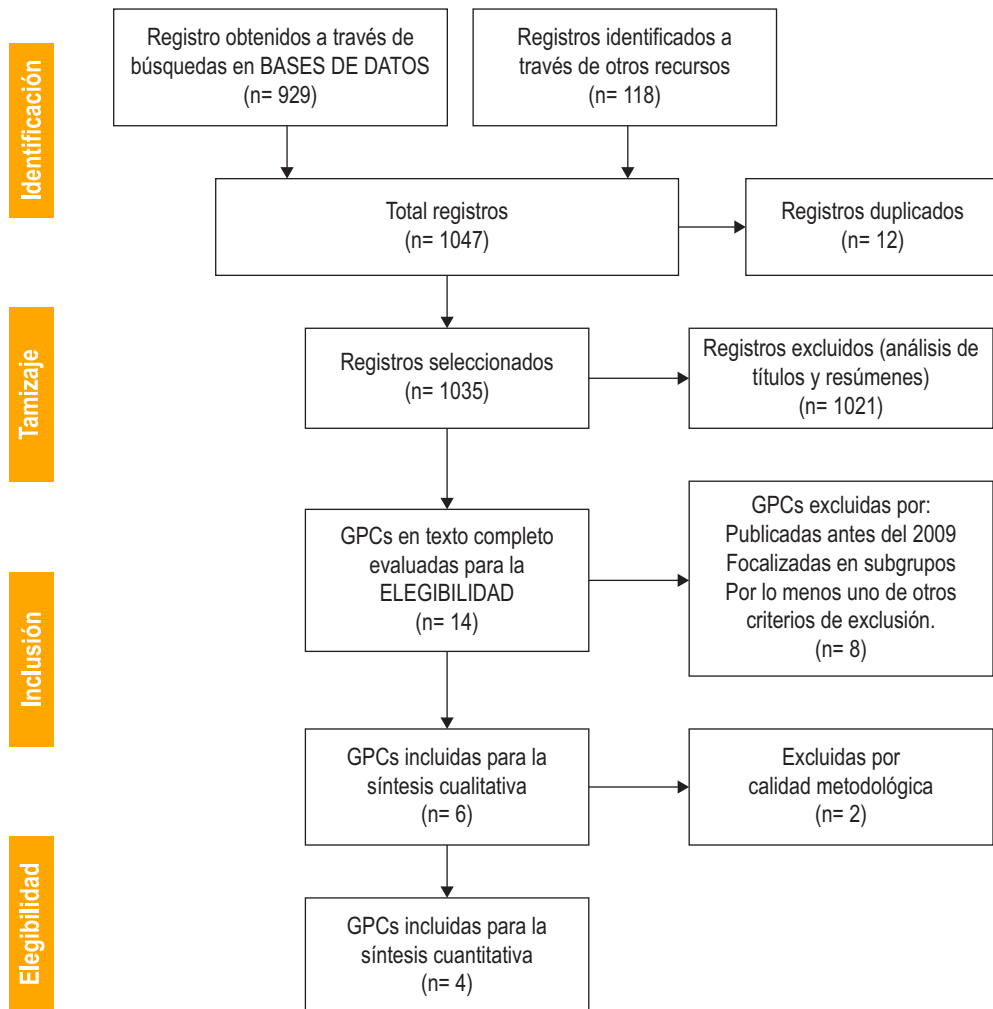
Identificación

Registro obtenidos a través de búsquedas en BASES DE DATOS (n= 929)

Registros identificados a través de otros recursos (n= 118)

Total registros (n= 1047)

Registros duplicados (n= 12)

Tamizaje

Registros seleccionados (n= 1035)

Registros excluidos (análisis de títulos y resúmenes) (n= 1021)

Inclusión

GPCs en texto completo evaluadas para la ELEGIBILIDAD (n= 14)

GPCs excluidas por:
Publicadas antes del 2009
Focalizadas en subgrupos
Por lo menos uno de otros criterios de exclusión.
(n= 8)

GPCs incluidas para la síntesis cualitativa (n= 6)

Excluidas por calidad metodológica (n= 2)

Elegibilidad

GPCs incluidas para la síntesis cuantitativa (n= 4)